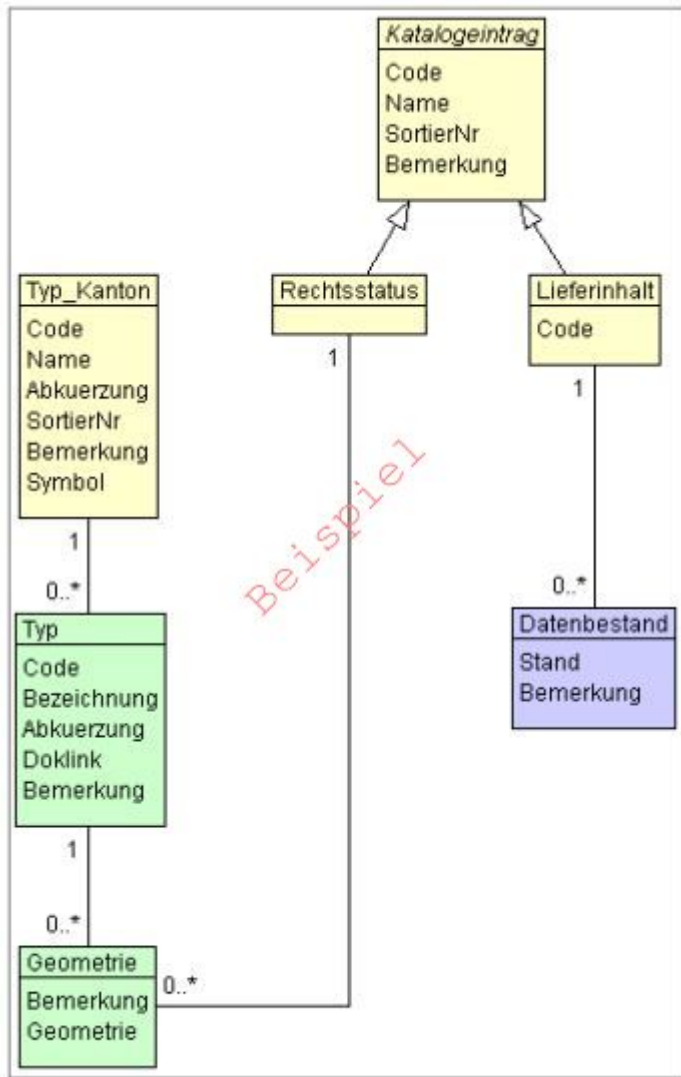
Katalogeintrag
Code
Name
SortierNr
Bemerkung

Typ_Kanton
Code
Name
Abkuerzung
SortierNr
Bemerkung
Symbol

Rechtsstatus

Lieferinhalt
Code

1

1

Beispiel

1

0..*

0..*
Typ
Code
Bezeichnung
Abkuerzung
Doklink
Bemerkung

Datenbestand
Stand
Bemerkung

1

0..*
Geometrie
Bemerkung
Geometrie

0..*